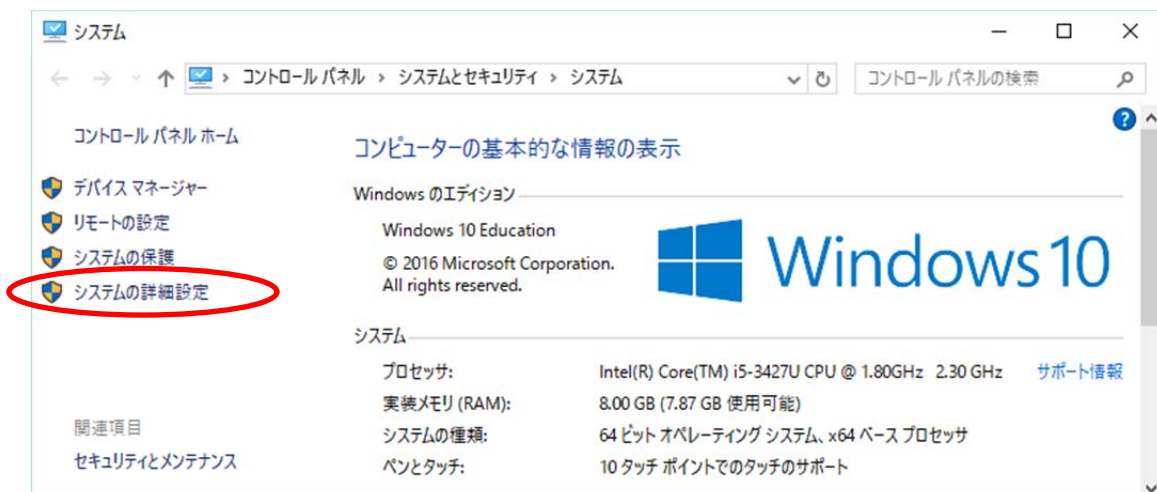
システム

コントロール パネル › システムとセキュリティ › システム

コントロール パネルの検索

コントロール パネル ホーム

デバイス マネージャー
リモートの設定
システムの保護
システムの詳細設定

関連項目
セキュリティとメンテナンス

コンピューターの基本的な情報の表示

Windows のエディション

Windows 10 Education
© 2016 Microsoft Corporation. All rights reserved.

Windows 10

システム

| プロセッサ: | Intel(R) Core(TM) i5-3427U CPU @ 1.80GHz 2.30 GHz |
|---|---|
| 実装メモリ (RAM): | 8.00 GB (7.87 GB 使用可能) |
| システムの種類: | 64 ビット オペレーティング システム、x64 ベース プロセッサ |
| ペンとタッチ: | 10 タッチ ポイントでのタッチのサポート |

サポート情報